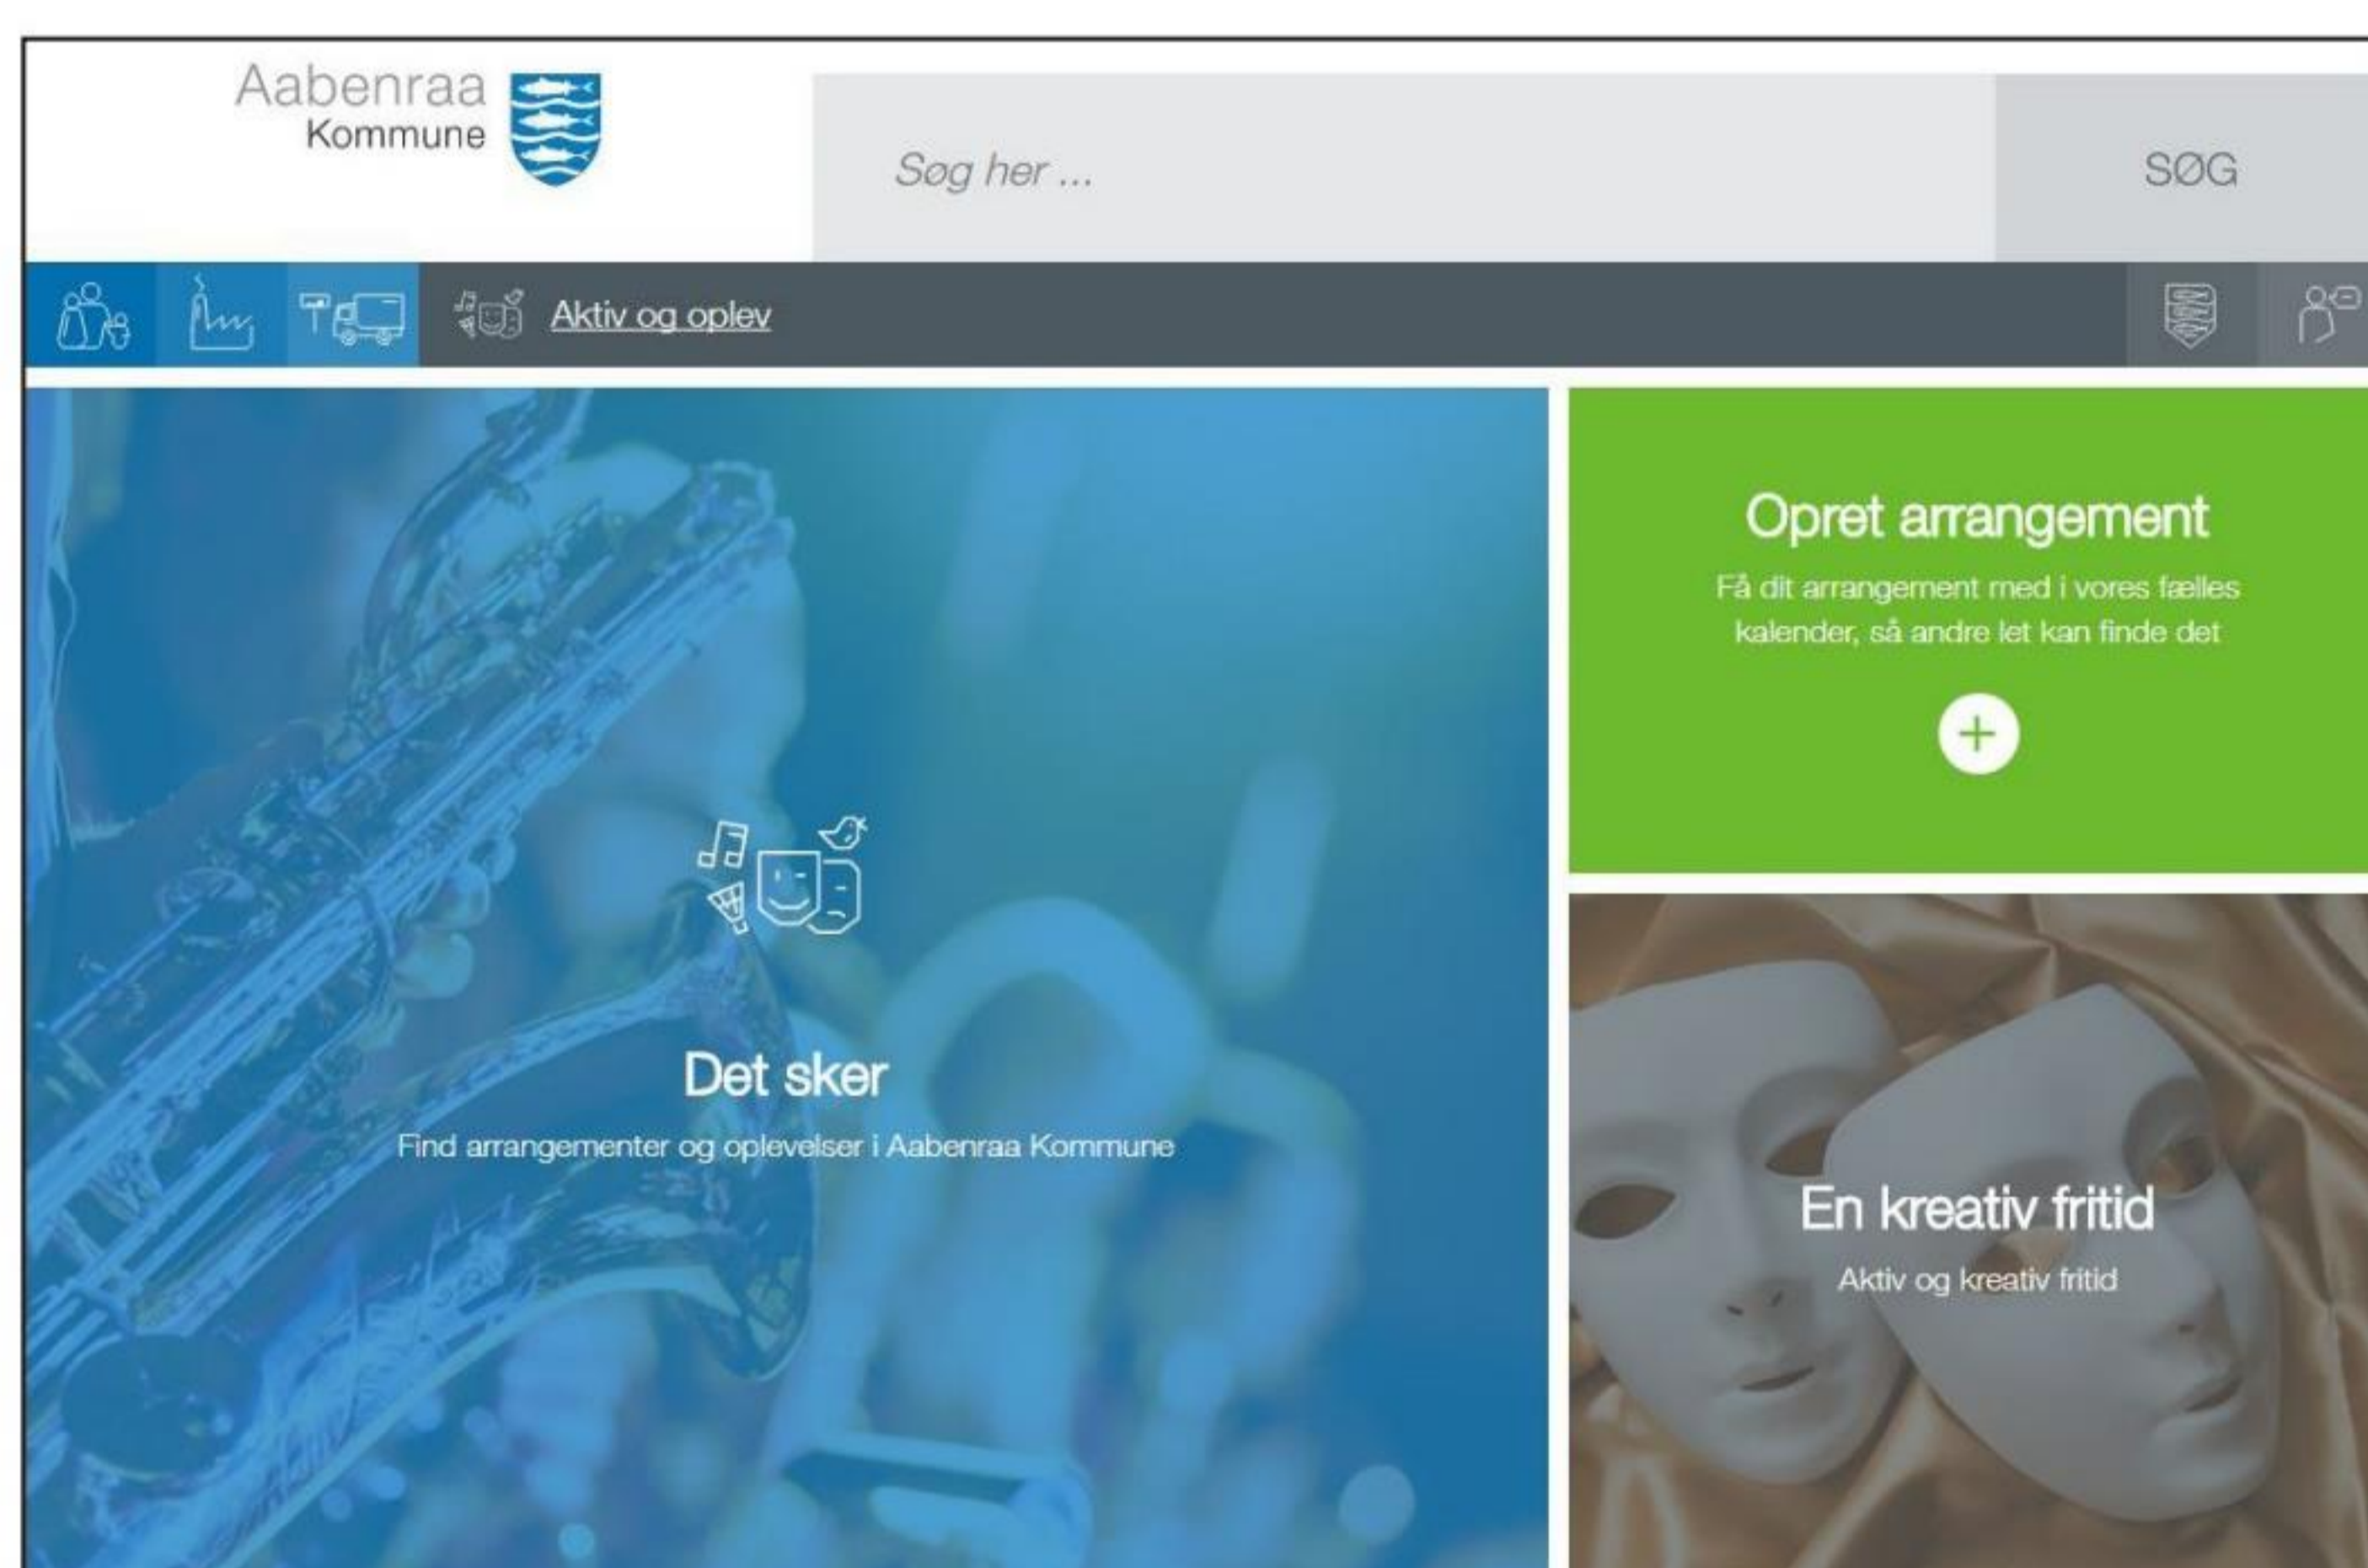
Aabenraa Kommune

Søg her ...

SØG

Aktiv og oplev

Det sker

Find arrangementer og oplevelser i Aabenraa Kommune

Opret arrangement

Få dit arrangement med i vores fælles kalender, så andre let kan finde det

+

En kreativ fritid

Aktiv og kreativ fritid